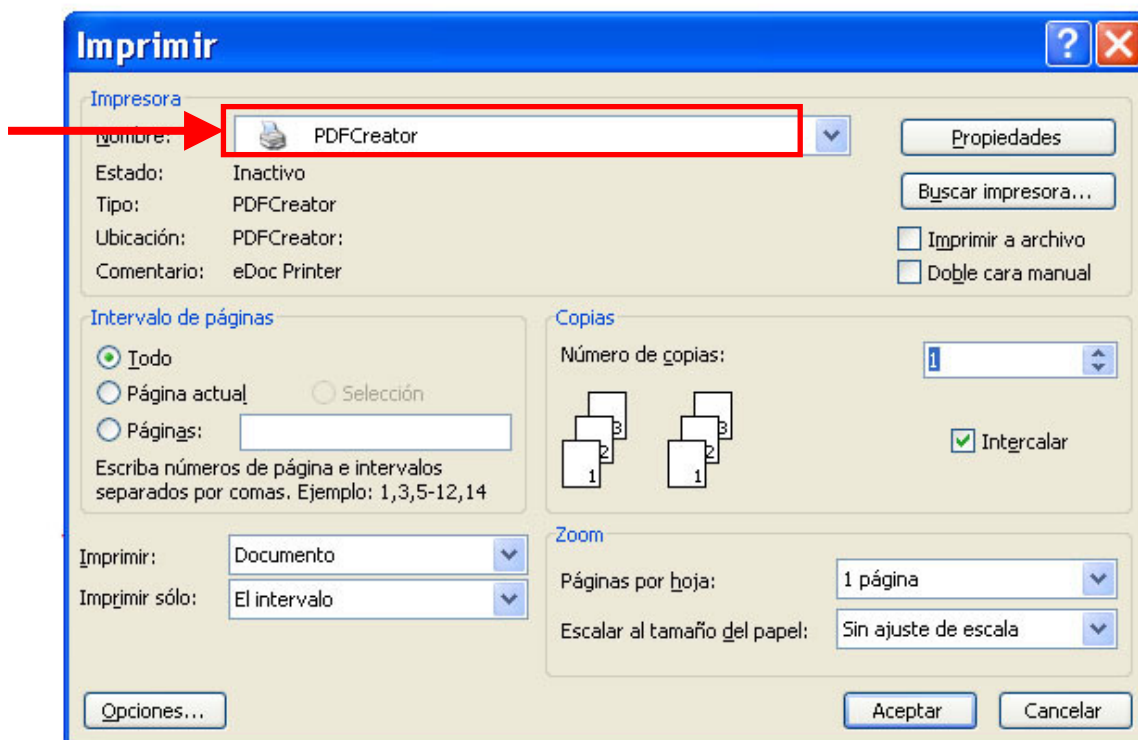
Imprimir

Impresora
Nombre: PDFCreator
Propiedades
Estado: Inactivo
Buscar impresora...
Tipo: PDFCreator
Ubicación: PDFCreator:
Imprimir a archivo
Comentario: eDoc Printer
Doble cara manual

Intervalo de páginas
Todo
Página actual
Selección
Páginas:
Escriba números de página e intervalos separados por comas. Ejemplo: 1,3,5-12,14

Copias
Número de copias: 1
3 2 1 3 2 1
Intercalar

Imprimir: Documento
Imprimir sólo: El intervalo

Zoom
Páginas por hoja: 1 página
Escalar al tamaño del papel: Sin ajuste de escala

Opciones...
Aceptar
Cancelar